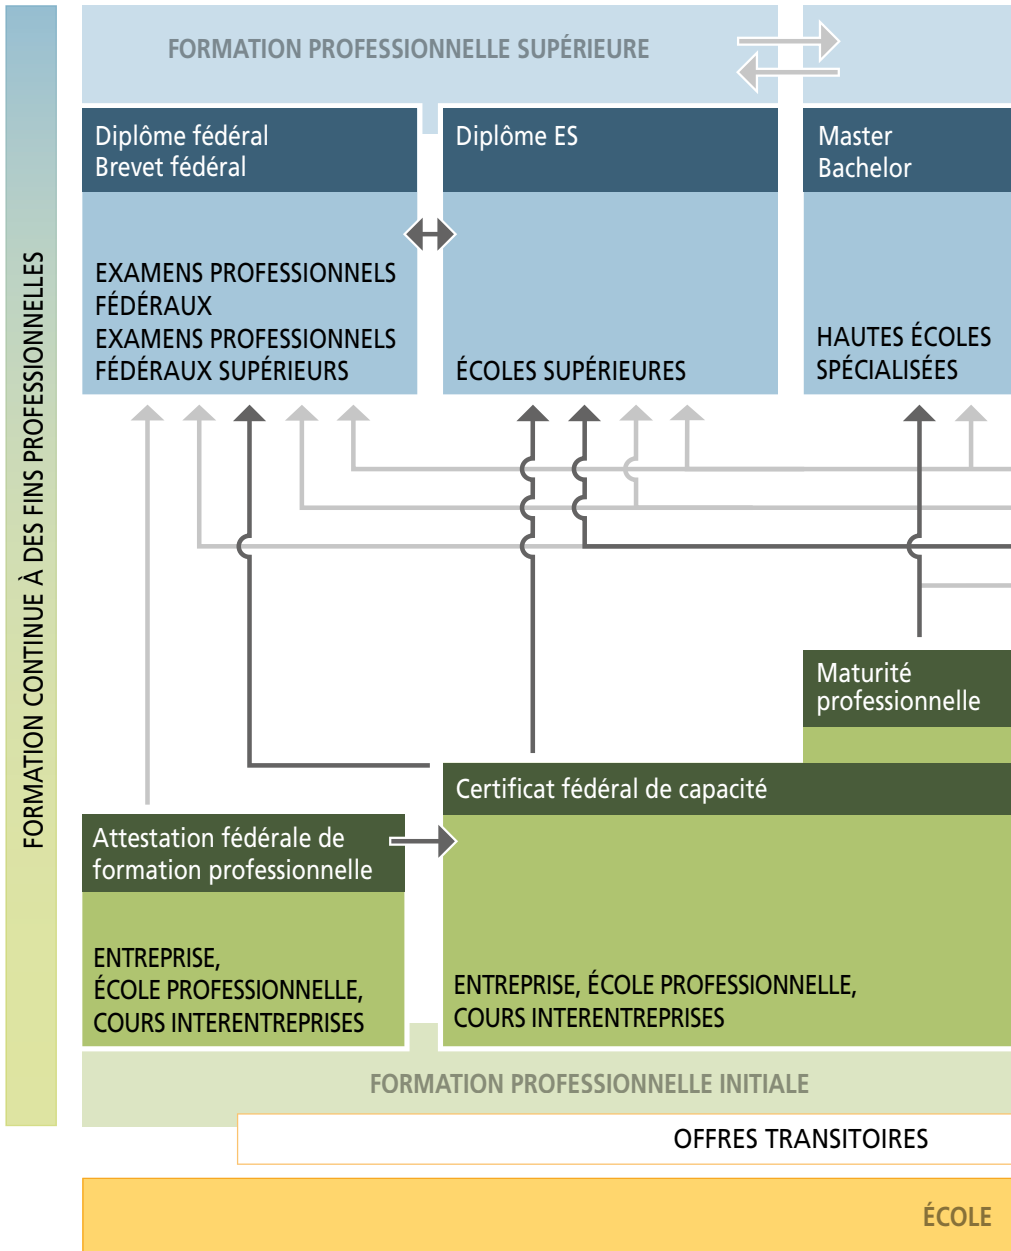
FORMATION CONTINUE À DES FINS PROFESSIONNELLES

FORMATION PROFESSIONNELLE SUPÉRIEURE

Diplôme fédéral
Brevet fédéral

EXAMENS PROFESSIONNELS FÉDÉRAUX
EXAMENS PROFESSIONNELS FÉDÉRAUX SUPÉRIEURS

Diplôme ES

ÉCOLES SUPÉRIEURES

Master
Bachelor

HAUTES ÉCOLES SPÉCIALISÉES

Maturité professionnelle

Certificat fédéral de capacité

ENTREPRISE, ÉCOLE PROFESSIONNELLE, COURS INTERENTREPRISES

Attestation fédérale de formation professionnelle

ENTREPRISE, ÉCOLE PROFESSIONNELLE, COURS INTERENTREPRISES

FORMATION PROFESSIONNELLE INITIALE

OFFRES TRANSITOIRES

ÉCOLE